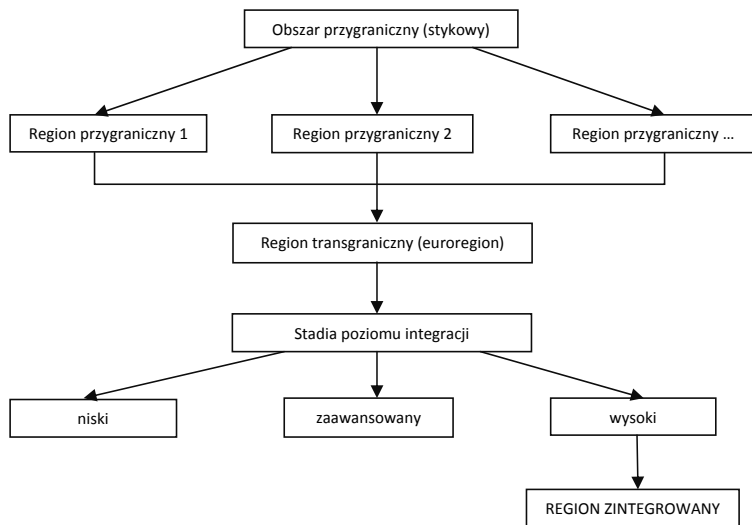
Obszar przygraniczny (stykowy)

Region przygraniczny 1

Region przygraniczny 2

Region przygraniczny …

Region transgraniczny (euroregion)

Stadia poziomu integracji

niski

zaawansowany

wysoki

REGION ZINTEGROWANY